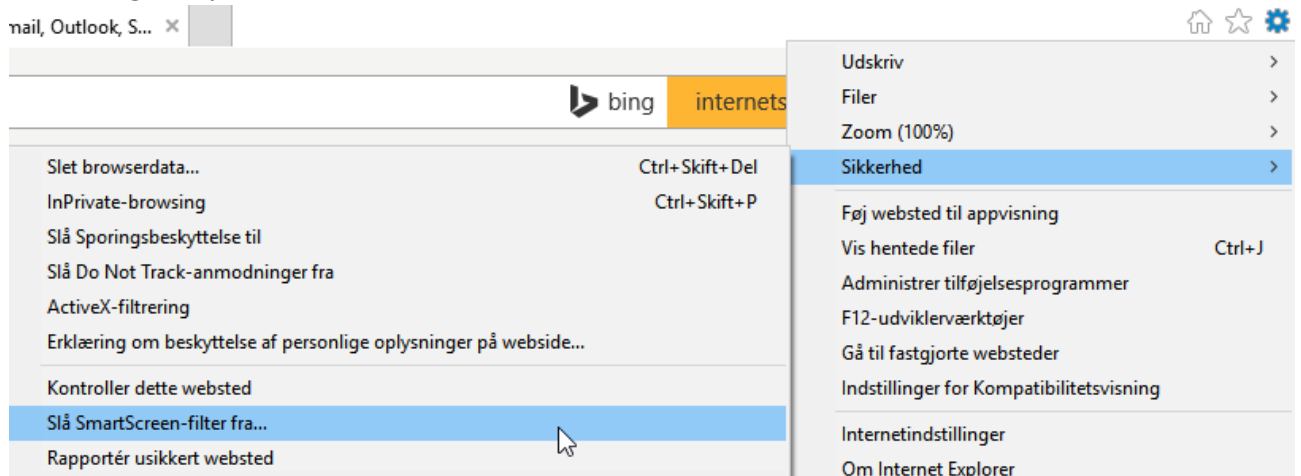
nail, Outlook, S... ×

bing internets

Slet browserdata... Ctrl+Skift+Del
InPrivate-browsing Ctrl+Skift+P
Slå Sporingsbeskyttelse til
Slå Do Not Track-anmodninger fra
ActiveX-filtrering
Erklæring om beskyttelse af personlige oplysninger på webside...
Kontroller dette websted
Slå SmartScreen-filter fra...
Rapportér usikkert websted

Udskriv
Filer
Zoom (100%)
Sikkerhed
Føj websted til appvisning
Vis hentede filer Ctrl+J
Administrer tilføjelsesprogrammer
F12-udviklerværktøjer
Gå til fastgjorte websteder
Indstillinger for Kompatibilitetsvisning
Internetindstillinger
Om Internet Explorer